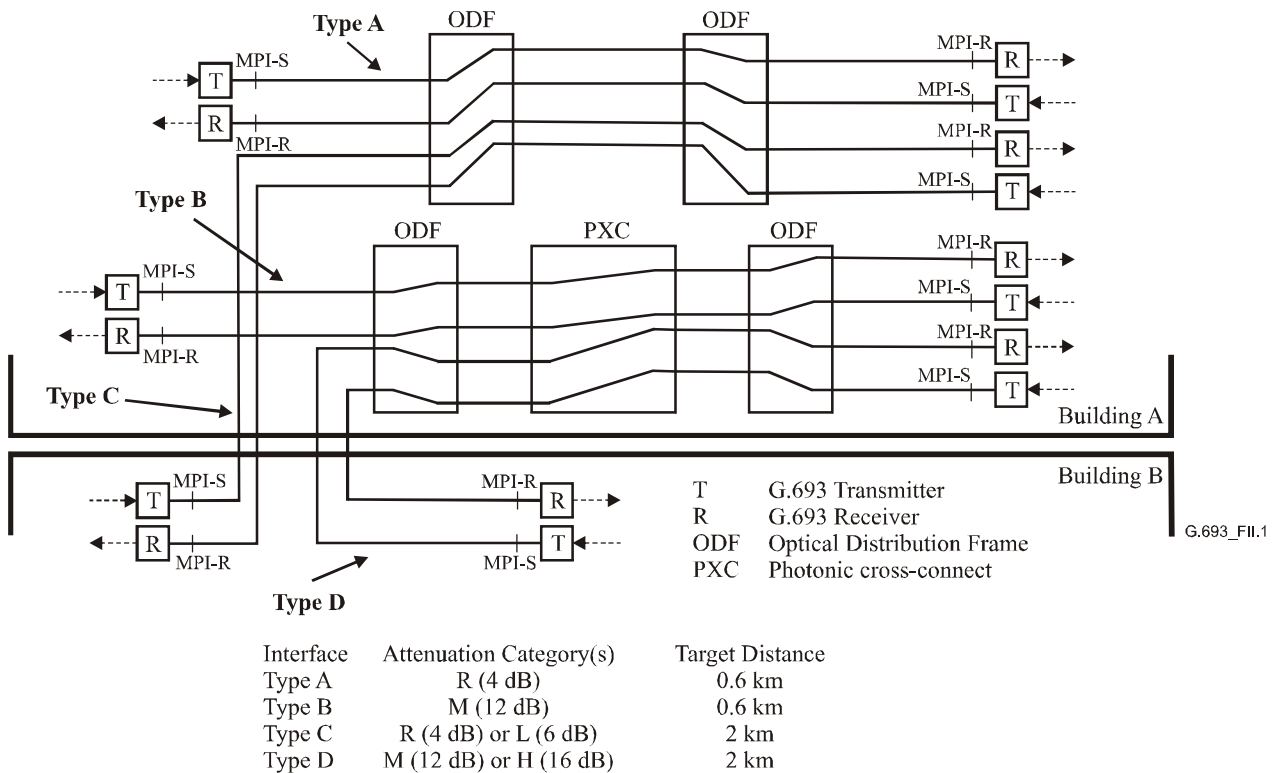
Type A
ODF
ODF
MPI-S
T
R
MPI-R
MPI-R
R
MPI-S
T
MPI-R
R
MPI-S
T
Type B
ODF
PXC
ODF
MPI-S
T
R
MPI-R
MPI-R
R
MPI-S
T
MPI-R
R
MPI-S
T
Type C
Building A
Building B
MPI-S
T
R
MPI-R
MPI-R
R
MPI-S
T
Type D

| | |
|---|---|
| T | G.693 Transmitter |
| R | G.693 Receiver |
| ODF | Optical Distribution Frame |
| PXC | Photonic cross-connect |

G.693_FII.1

| Interface | Attenuation Category(s) | Target Distance |
|---|---|---|
| Type A | R (4 dB) | 0.6 km |
| Type B | M (12 dB) | 0.6 km |
| Type C | R (4 dB) or L (6 dB) | 2 km |
| Type D | M (12 dB) or H (16 dB) | 2 km |